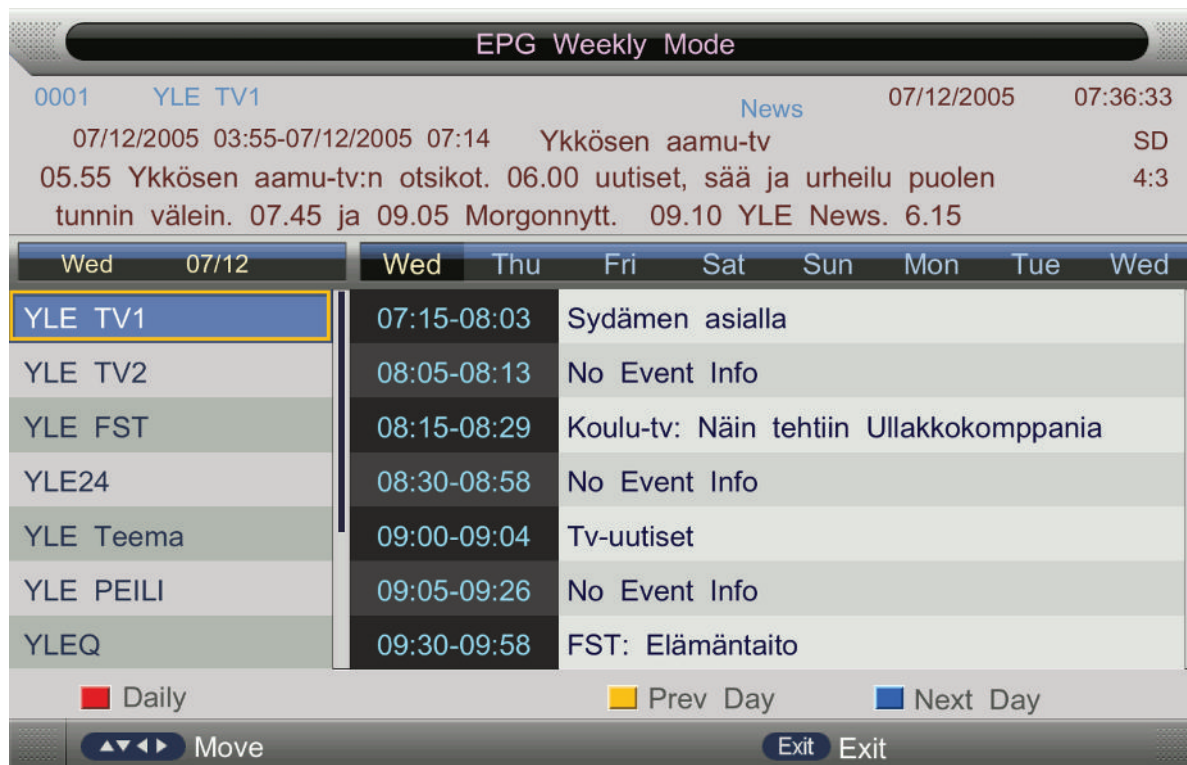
EPG Weekly Mode

0001 YLE TV1 News 07/12/2005 07:36:33

07/12/2005 03:55-07/12/2005 07:14 Ykkösen aamu-tv SD

05.55 Ykkösen aamu-tv:n otsikot. 06.00 uutiset, sää ja urheilu puolen tunnin välein. 07.45 ja 09.05 Morgonnytt. 09.10 YLE News. 6.15 4:3

Wed 07/12

Wed Thu Fri Sat Sun Mon Tue Wed

| | | |
|---|---|---|
| YLE TV1 | 07:15-08:03 | Sydämen asialla |
| YLE TV2 | 08:05-08:13 | No Event Info |
| YLE FST | 08:15-08:29 | Koulu-tv: Näin tehtiin Ullakkokomppania |
| YLE24 | 08:30-08:58 | No Event Info |
| YLE Teema | 09:00-09:04 | Tv-uutiset |
| YLE PEILI | 09:05-09:26 | No Event Info |
| YLEQ | 09:30-09:58 | FST: Elämäntaito |

Daily Prev Day Next Day

Move Exit Exit